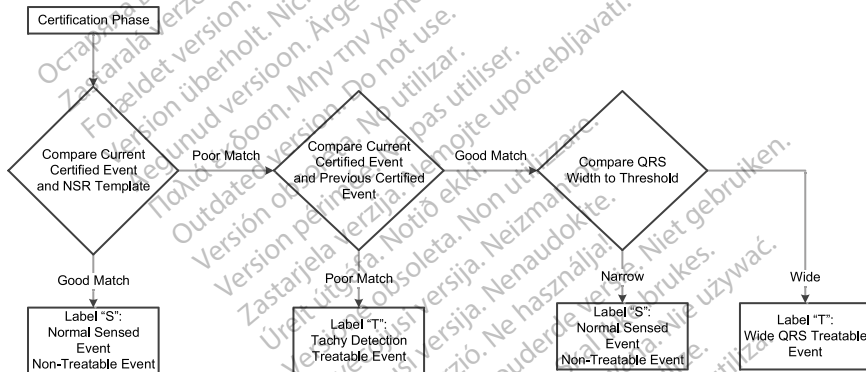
Certification Phase

Compare Current Certified Event and NSR Template

Poor Match

Compare Current Certified Event and Previous Certified Event

Good Match

Compare QRS Width to Threshold

Good Match

Poor Match

Narrow

Wide

Label "S": Normal Sensed Event Non-Treatable Event

Label "T": Tachy Detection Treatable Event

Label "S": Normal Sensed Event Non-Treatable Event

Label "T": Wide QRS Treatable Event

Остаряла версия. Да не се използва. Zastaralá verze. Nepoužívat. Forældet version. Må ikke anvendes. Version überholt. Nicht verwenden. Aegunud versioon. Ärge kasutage. Παλιά έκδοση. Μην την χρησιμοποιείτε. Outdated version. Do not use. Versión obsoleta. No utilizar. Version périmée. Ne pas utiliser. Zastarjela verzija. Nemojte upotrebljavati. Úrelt útgáfa. Notið ekki. Versione obsoleta. Non utilizzare. Novecojusi versija. Neizmantot. Pasenusi versija. Nenaudokite. Elavult verzió. Ne használja. Dit is een verouderde versie. Niet gebruiken. Utdatert versjon. Skal ikke brukes. Wersja przeterminowana. Nie używać.